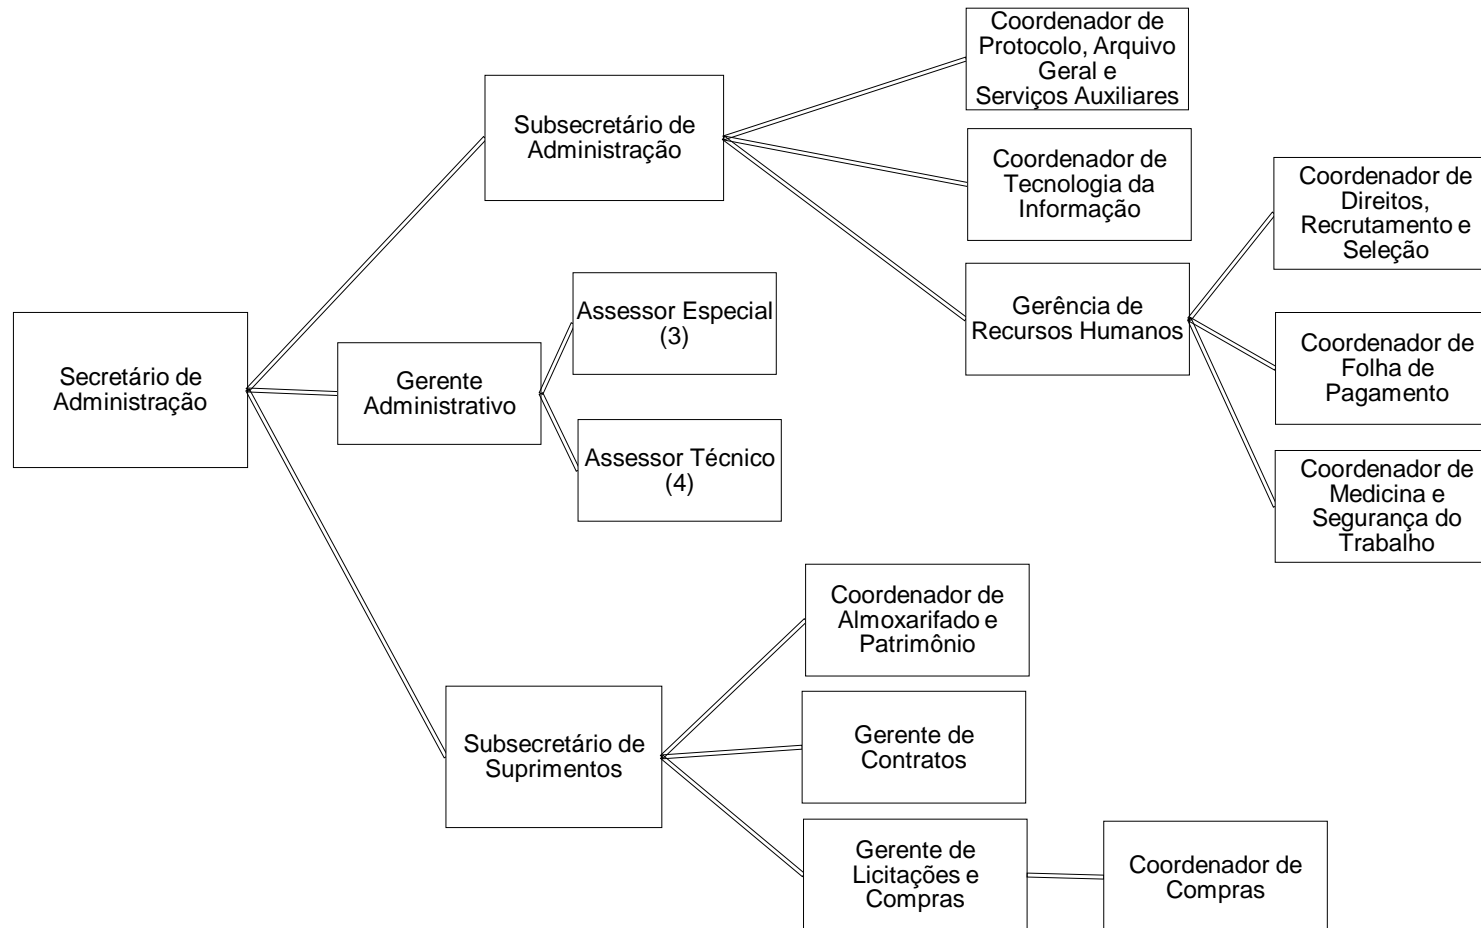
Secretário de Administração

Subsecretário de Administração

Coordenador de Protocolo, Arquivo Geral e Serviços Auxiliares

Coordenador de Tecnologia da Informação

Gerência de Recursos Humanos

Coordenador de Direitos, Recrutamento e Seleção

Coordenador de Folha de Pagamento

Coordenador de Medicina e Segurança do Trabalho

Gerente Administrativo

Assessor Especial (3)

Assessor Técnico (4)

Subsecretário de Suprimentos

Coordenador de Almoxarifado e Patrimônio

Gerente de Contratos

Gerente de Licitações e Compras

Coordenador de Compras